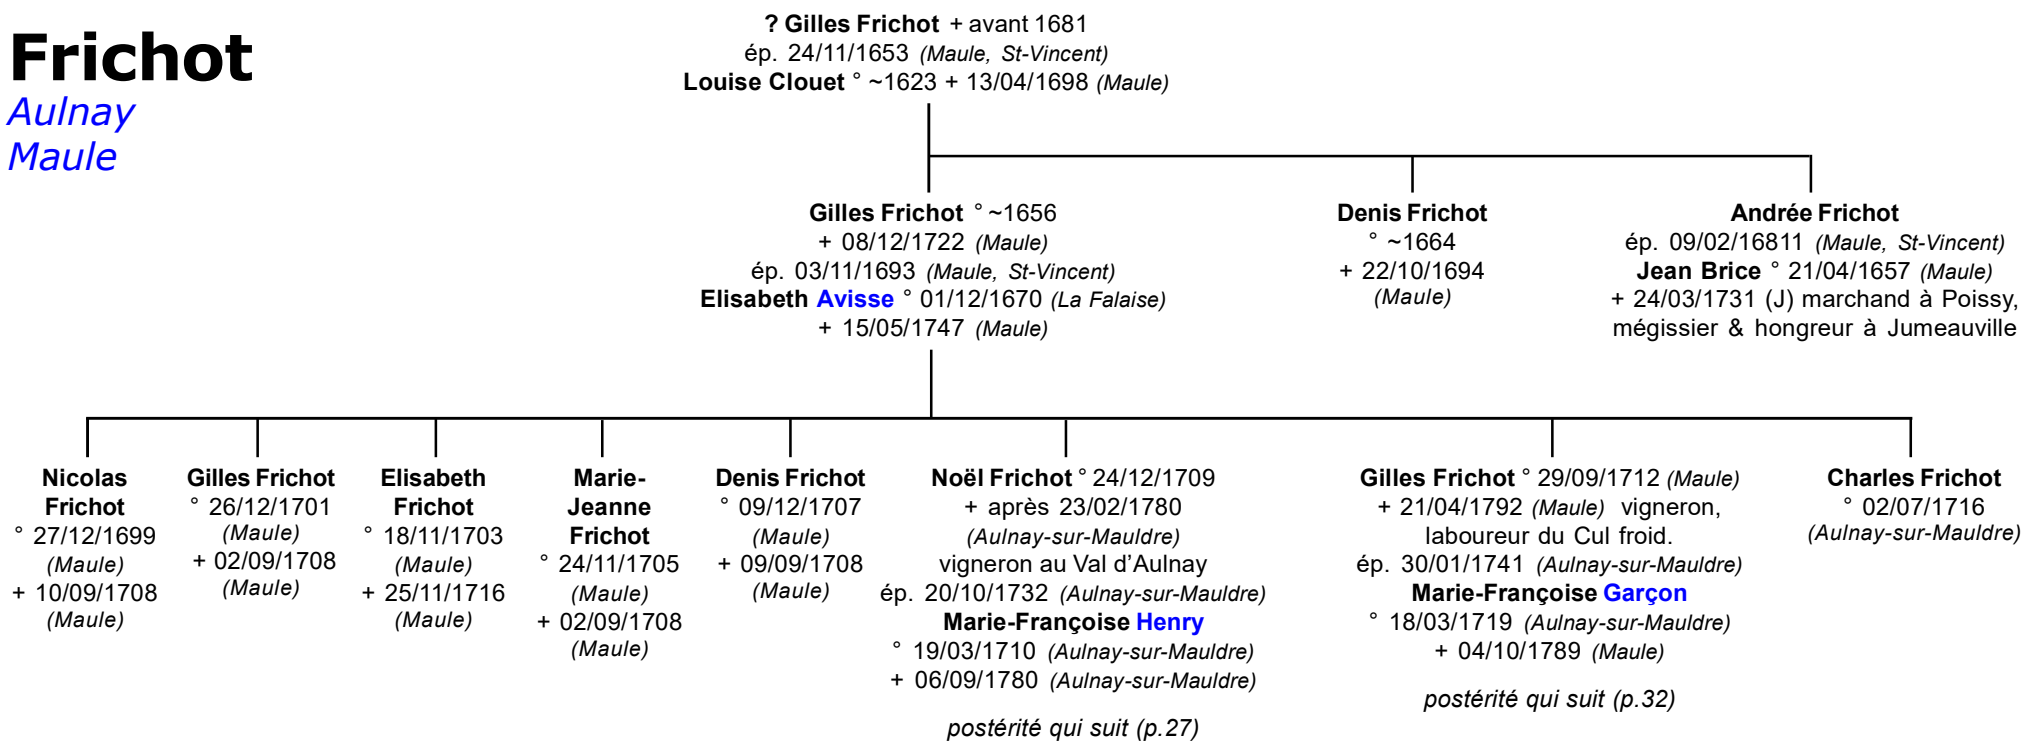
Frichot
Aulnay
Maule

? Gilles Frichot + avant 1681
ép. 24/11/1653 (Maule, St-Vincent)
Louise Clouet ° ~1623 + 13/04/1698 (Maule)

Gilles Frichot ° ~1656
+ 08/12/1722 (Maule)
ép. 03/11/1693 (Maule, St-Vincent)
Elisabeth Avisse ° 01/12/1670 (La Falaise)
+ 15/05/1747 (Maule)

Denis Frichot
° ~1664
+ 22/10/1694
(Maule)

Andrée Frichot
ép. 09/02/16811 (Maule, St-Vincent)
Jean Brice ° 21/04/1657 (Maule)
+ 24/03/1731 (J) marchand à Poissy, mégissier & hongreur à Jumeauville

Nicolas Frichot
° 27/12/1699
(Maule)
+ 10/09/1708
(Maule)

Gilles Frichot
° 26/12/1701
(Maule)
+ 02/09/1708
(Maule)

Elisabeth Frichot
° 18/11/1703
(Maule)
+ 25/11/1716
(Maule)

Marie-Jeanne Frichot
° 24/11/1705
(Maule)
+ 02/09/1708
(Maule)

Denis Frichot
° 09/12/1707
(Maule)
+ 09/09/1708
(Maule)

Noël Frichot ° 24/12/1709
+ après 23/02/1780
(Aulnay-sur-Mauldre)
vigneron au Val d'Aulnay
ép. 20/10/1732 (Aulnay-sur-Mauldre)
Marie-Françoise Henry
° 19/03/1710 (Aulnay-sur-Mauldre)
+ 06/09/1780 (Aulnay-sur-Mauldre)

postérité qui suit (p.27)

Gilles Frichot ° 29/09/1712 (Maule)
+ 21/04/1792 (Maule) vigneron, laboureur du Cul froid.
ép. 30/01/1741 (Aulnay-sur-Mauldre)
Marie-Françoise Garçon
° 18/03/1719 (Aulnay-sur-Mauldre)
+ 04/10/1789 (Maule)

postérité qui suit (p.32)

Charles Frichot
° 02/07/1716
(Aulnay-sur-Mauldre)